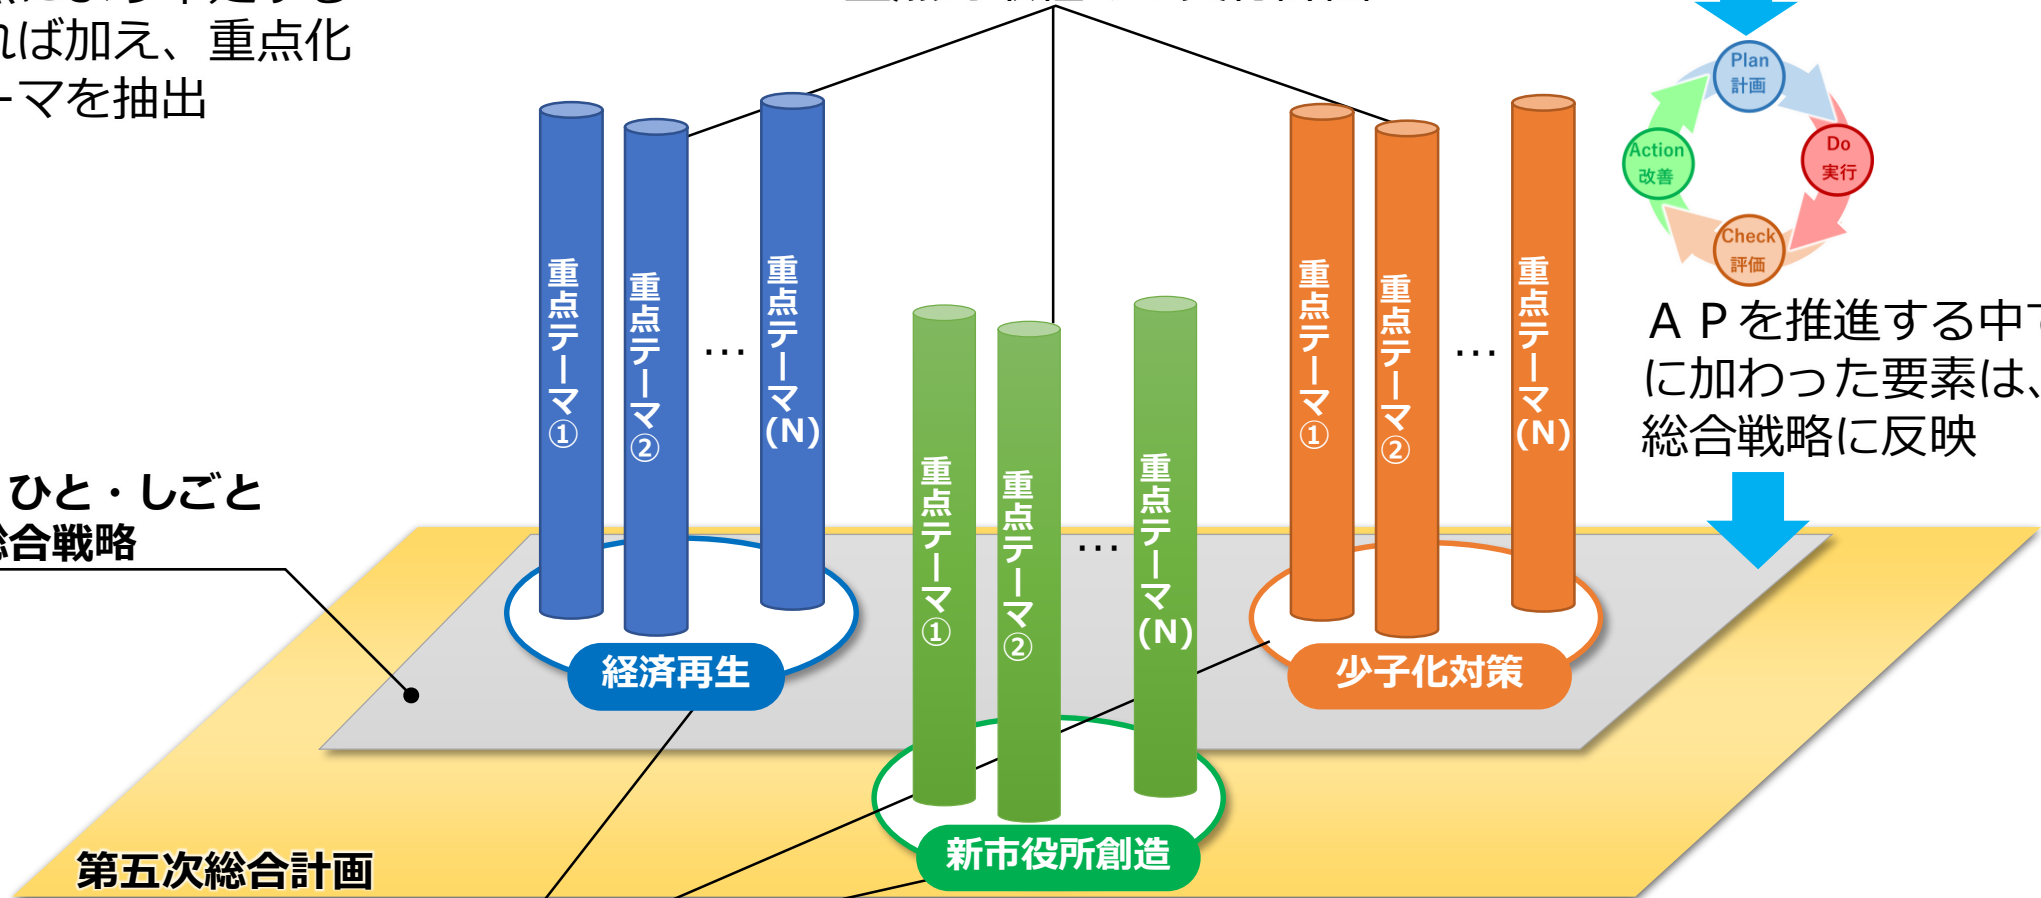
ればより加えるる
れば加え、重点化
ーマを抽出

Plan
計画
Do
実行
Check
評価
Action
改善

ＡＰを推進する中で
に加わった要素は、
総合戦略に反映

重点テーマ①
重点テーマ②
…
重点テーマ(N)

重点テーマ①
重点テーマ②
…
重点テーマ(N)

重点テーマ①
重点テーマ②
…
重点テーマ(N)

ひと・しごと
総合戦略

経済再生
新市役所創造
少子化対策

第五次総合計画